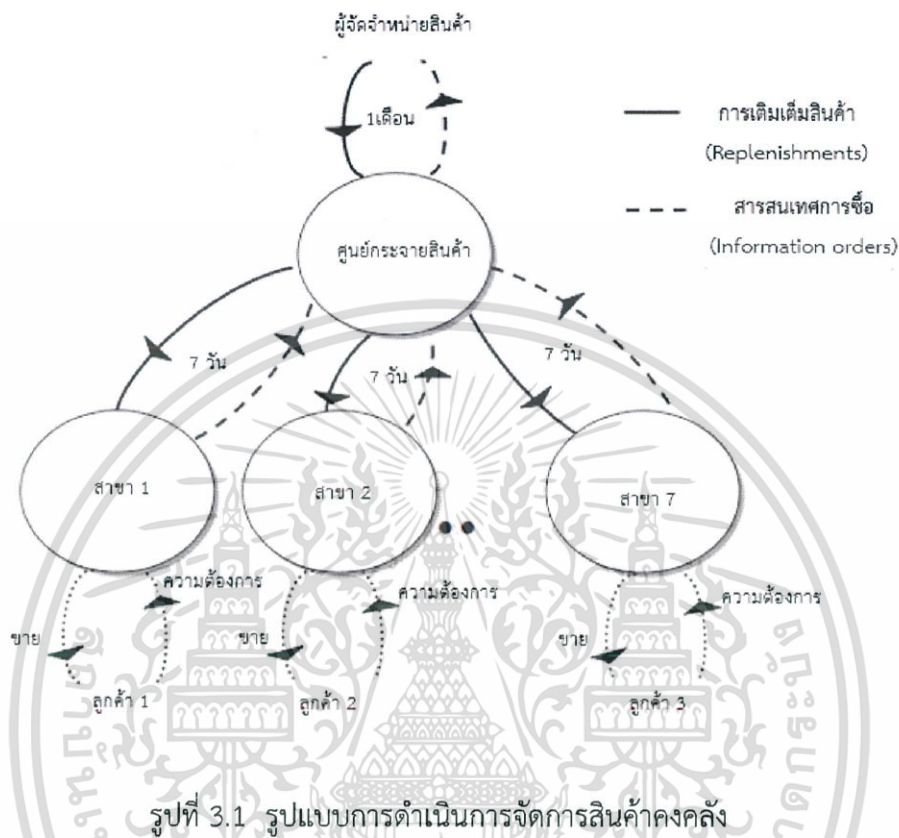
ผู้จัดจำหน่ายสินค้า

1เดือน

การเติมเต็มสินค้า
(Replenishments)

สารสนเทศการซื้อ
(Information orders)

ศูนย์กระจายสินค้า

7 วัน

7 วัน

7 วัน

สาขา 1

สาขา 2

สาขา 7

ความต้องการ

ขาย

ลูกค้า 1

ความต้องการ

ขาย

ลูกค้า 2

ความต้องการ

ขาย

ลูกค้า 3

รูปที่ 3.1 รูปแบบการดำเนินการจัดการสินค้าคงคลัง